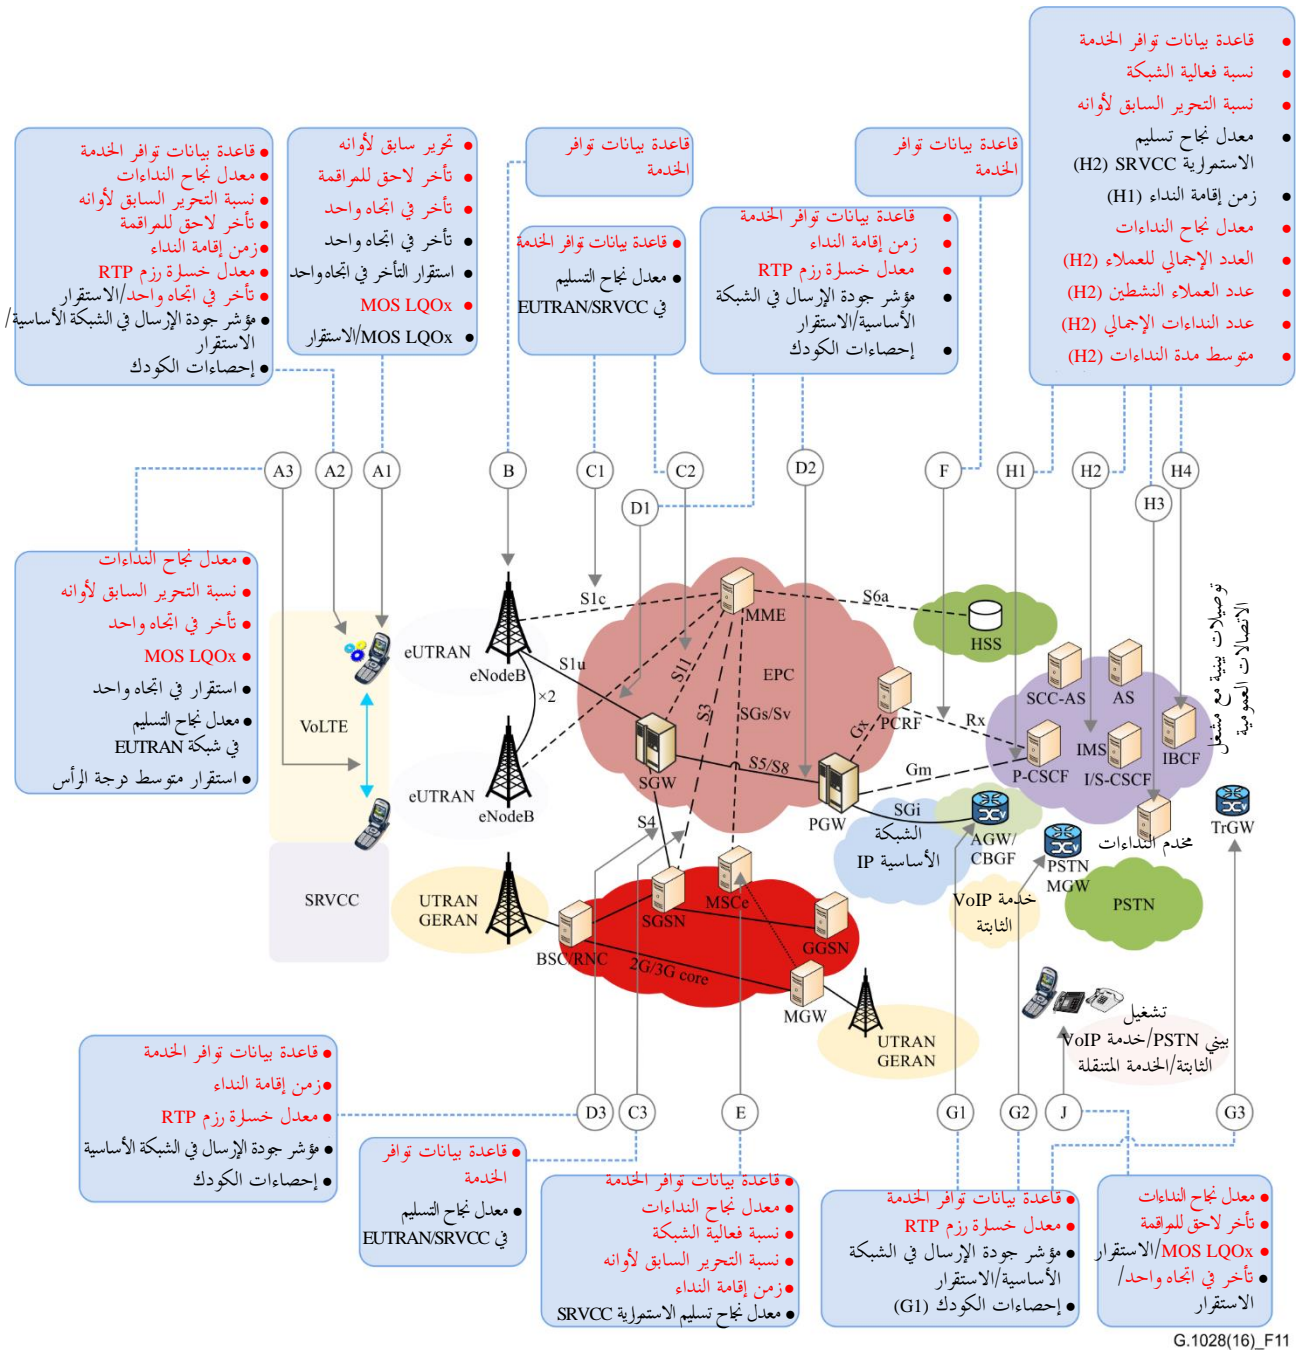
- قاعدة بيانات توافر الخدمة
- معدل نجاح النداءات
- نسبة التحرير السابق لأوانه
- تأخر لاحق للمراقمة
- زمن إقامة النداء
- معدل خسارة رزم RTP
- تأخر في اتجاه واحد/الاستقرار
- مؤشر جودة الإرسال في الشبكة الأساسية/الاستقرار
- إحصاءات الكودك

- تحرير سابق لأوانه
- تأخر لاحق للمراقمة
- تأخر في اتجاه واحد
- تأخر في اتجاه واحد
- استقرار التأخر في اتجاه واحد
- MOS LQOx
- MOS LQOx/الاستقرار

قاعدة بيانات توافر الخدمة

- قاعدة بيانات توافر الخدمة
- معدل نجاح التسليم في EUTRAN/SRVCC

- قاعدة بيانات توافر الخدمة
- زمن إقامة النداء
- معدل خسارة رزم RTP
- مؤشر جودة الإرسال في الشبكة الأساسية/الاستقرار
- إحصاءات الكودك

قاعدة بيانات توافر الخدمة

- قاعدة بيانات توافر الخدمة
- نسبة فعالية الشبكة
- نسبة التحرير السابق لأوانه
- معدل نجاح تسليم الاستمرارية SRVCC (H2)
- زمن إقامة النداء (H1)
- معدل نجاح النداءات
- العدد الإجمالي للعملاء (H2)
- عدد العملاء النشطين (H2)
- عدد النداءات الإجمالي (H2)
- متوسط مدة النداءات (H2)

A3 A2 A1 B C1 C2 D1 D2 F H1 H2 H3 H4

- معدل نجاح النداءات
- نسبة التحرير السابق لأوانه
- تأخر في اتجاه واحد
- MOS LQOx
- استقرار في اتجاه واحد
- معدل نجاح التسليم في شبكة EUTRAN
- استقرار متوسط درجة الرأس

VoLTE
SRVCC
eUTRAN
eNodeB
eUTRAN
eNodeB
×2
S1c
S1u
S11
S3
S6a
MME
EPC
SGs/Sv
Gx
PCRF
HSS
Rx
SGW
S5/S8
PGW
Gm
SGi
الشبكة IP الأساسية
AGW/CBGF
SCC-AS
AS
IMS
P-CSCF
I/S-CSCF
IBCF
مخدم النداءات
TrGW
توصيلات بينية مع مشغل الاتصالات العمومية
PSTN MGW
PSTN
خدمة VoIP الثابتة
S4
SGSN
MSCe
GGSN
UTRAN GERAN
BSC/RNC
2G/3G core
MGW
UTRAN GERAN
تشغيل بيني PSTN/خدمة VoIP الثابتة/الخدمة المتنقلة

D3 C3 E G1 G2 J G3

- قاعدة بيانات توافر الخدمة
- زمن إقامة النداء
- معدل خسارة رزم RTP
- مؤشر جودة الإرسال في الشبكة الأساسية
- إحصاءات الكودك

- قاعدة بيانات توافر الخدمة
- معدل نجاح التسليم في EUTRAN/SRVCC

- قاعدة بيانات توافر الخدمة
- معدل نجاح النداءات
- نسبة فعالية الشبكة
- نسبة التحرير السابق لأوانه
- زمن إقامة النداء
- معدل نجاح تسليم الاستمرارية SRVCC

- قاعدة بيانات توافر الخدمة
- معدل خسارة رزم RTP
- مؤشر جودة الإرسال في الشبكة الأساسية/الاستقرار
- إحصاءات الكودك (G1)

- معدل نجاح النداءات
- تأخر لاحق للمراقمة
- MOS LQOx/الاستقرار
- تأخر في اتجاه واحد/الاستقرار

G.1028(16)_F11